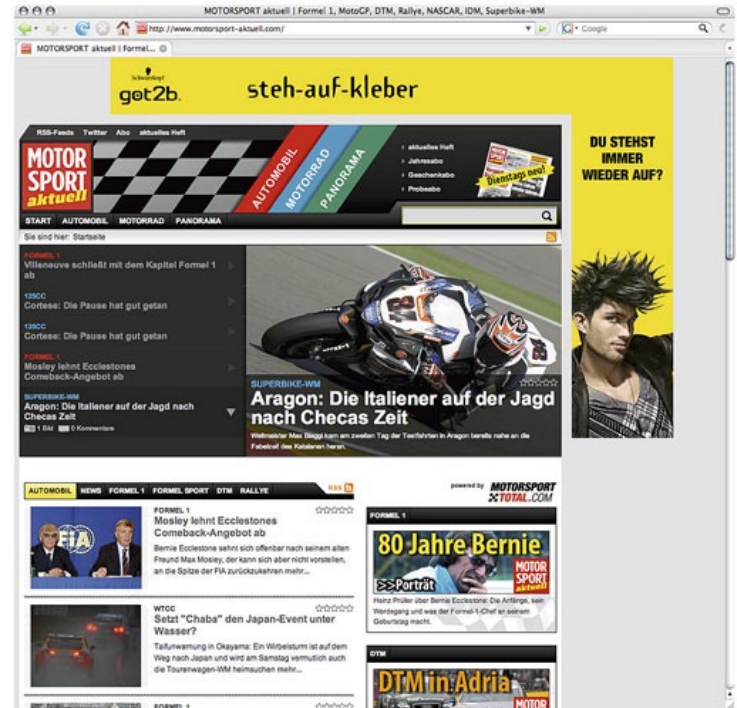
MOTORSPORT aktuell | Formel 1, MotoGP, DTM, Rallye, NASCAR, Superbike-WM

http://www.motorsport-aktuell.com/

Google

MOTORSPORT aktuell | Formel...

Schwarzkopf got2b. steh-auf-kleber

RSS-Feeds Twitter Abo aktuelles Heft

MOTOR SPORT aktuell

AUTOMOBIL MOTORRAD PANORAMA

aktuelles Heft
Jahresabo
Geschenkabo
Probeabo

Dienstags neu!

START AUTOMOBIL MOTORRAD PANORAMA

Sie sind hier: Startseite

DU STEHST IMMER WIEDER AUF?

FORMEL 1
Villeneuve schließt mit dem Kapitel Formel 1 ab

125CC
Cortese: Die Pause hat gut getan

125CC
Cortese: Die Pause hat gut getan

FORMEL 1
Mosley lehnt Ecclestones Comeback-Angebot ab

SUPERBIKE-WM
Aragon: Die Italiener auf der Jagd nach Checas Zeit

1 Bild 0 Kommentare

SUPERBIKE-WM
Aragon: Die Italiener auf der Jagd nach Checas Zeit

Weltmeister Max Biaggi kam am zweiten Tag der Testfahrten in Aragon bereits nahe an die Fabelzeit des Katalanen heran.

AUTOMOBIL NEWS FORMEL 1 FORMEL SPORT DTM RALLYE RSS

powered by MOTORSPORT TOTAL.COM

FORMEL 1
Mosley lehnt Ecclestones Comeback-Angebot ab
Bernie Ecclestone sehnt sich offenbar nach seinem alten Freund Max Mosley, der kann sich aber nicht vorstellen, an die Spitze der FIA zurückzukehren mehr...

FORMEL 1
80 Jahre Bernie
>>Porträt
MOTOR SPORT aktuell
Heinz Prüller über Bernie Ecclestone: Die Anfänge, sein Werdegang und was der Formel-1-Chef an seinem Geburtstag macht.

WTCC
Setzt "Chaba" den Japan-Event unter Wasser?
Taifunwarnung in Okayama: Ein Wirbelsturm ist auf dem Weg nach Japan und wird am Samstag vermutlich auch die Tourenwagen-WM heimsuchen mehr...

DTM
DTM in Adria
MOTOR

FORMEL 1